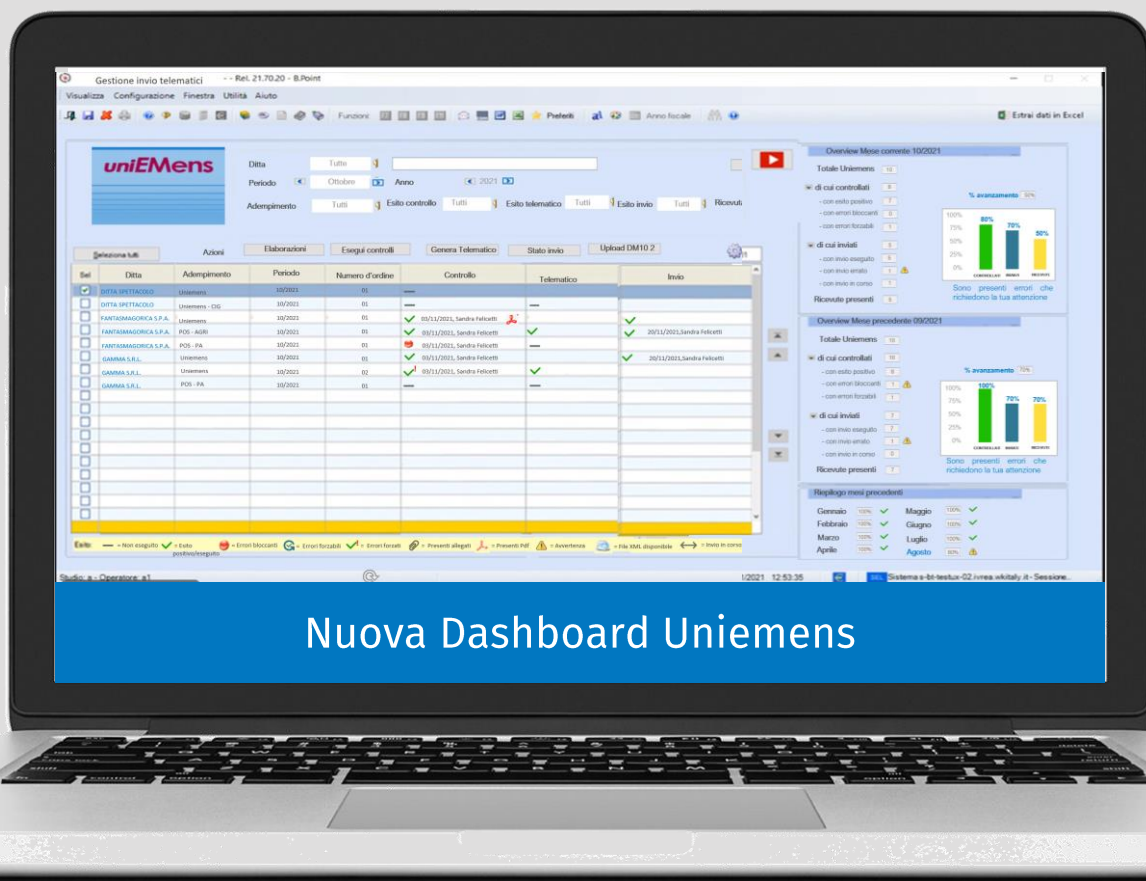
Gestione invio telematici - - Rel. 21.70.20 - B.Point

Visualizza Configurazione Finestra Utilità Aiuto

Funzioni Preferiti Anno fiscale Estrai dati in Excel

uniEMens

Ditta Tutte
Periodo Ottobre Anno 2021
Adempimento Tutti Esito controllo Tutti Esito telematico Tutti Esito invio Tutti Ricevuti

Seleziona tutti Azioni Elaborazioni Esegui controlli Genera Telematico Stato invio Upload DM10 2

| Sel | Ditta | Adempimento | Periodo | Numero d'ordine | Controllo | Telematico | Invio |
|---|---|---|---|---|---|---|---|
| | DITTA SPETTACOLO | Uniemens | 10/2021 | 01 | — | | |
| | DITTA SPETTACOLO | Uniemens - CIG | 10/2021 | 01 | — | — | |
| | FANTASMAGORICA S.P.A. | Uniemens | 10/2021 | 01 | 03/11/2021, Sandra Felicetti | | |
| | FANTASMAGORICA S.P.A. | POS - AGRI | 10/2021 | 01 | 03/11/2021, Sandra Felicetti | | 20/11/2021,Sandra Felicetti |
| | FANTASMAGORICA S.P.A. | POS - PA | 10/2021 | 01 | 03/11/2021, Sandra Felicetti | — | |
| | GAMMA S.R.L. | Uniemens | 10/2021 | 01 | 03/11/2021, Sandra Felicetti | | 20/11/2021,Sandra Felicetti |
| | GAMMA S.R.L. | Uniemens | 10/2021 | 02 | 03/11/2021, Sandra Felicetti | | |
| | GAMMA S.R.L. | POS - PA | 10/2021 | 01 | — | — | |

Esito — = Non eseguito = Esito positivo/eseguito = Errori bloccanti = Errori forzabili = Errori forzati = Presenti allegati = Presenti Pdf = Avvertenze = File XML disponibile = Invio in corso

Overview Mese corrente 10/2021
Totale Uniemens 10
di cui controllati 6
- con esito positivo 7
- con errori bloccanti 0
- con errori forzabili 1
di cui inviati 5
- con invio eseguito 5
- con invio errato 1
- con invio in corso 1
Ricevute presenti 5
% avanzamento 50%
100% 75% 50% 25% 0%
80% 70% 50%
CONTROLLATI INVIATI RICEVUTE
Sono presenti errori che richiedono la tua attenzione

Overview Mese precedente 09/2021
Totale Uniemens 10
di cui controllati 10
- con esito positivo 8
- con errori bloccanti 1
- con errori forzabili 1
di cui inviati 7
- con invio eseguito 7
- con invio errato 1
- con invio in corso 0
Ricevute presenti 7
% avanzamento 70%
100% 75% 50% 25% 0%
100% 70% 70%
CONTROLLATI INVIATI RICEVUTE
Sono presenti errori che richiedono la tua attenzione

Riepilogo mesi precedenti
Gennaio 100% Maggio 100%
Febbraio 100% Giugno 100%
Marzo 100% Luglio 100%
Aprile 100% Agosto 80%

Studio: a - Operatore: a1 1/2021 12:53:35 Sistema s-bt-testux-02.ivrea.wkitaly.it - Sessione

Nuova Dashboard Uniemens